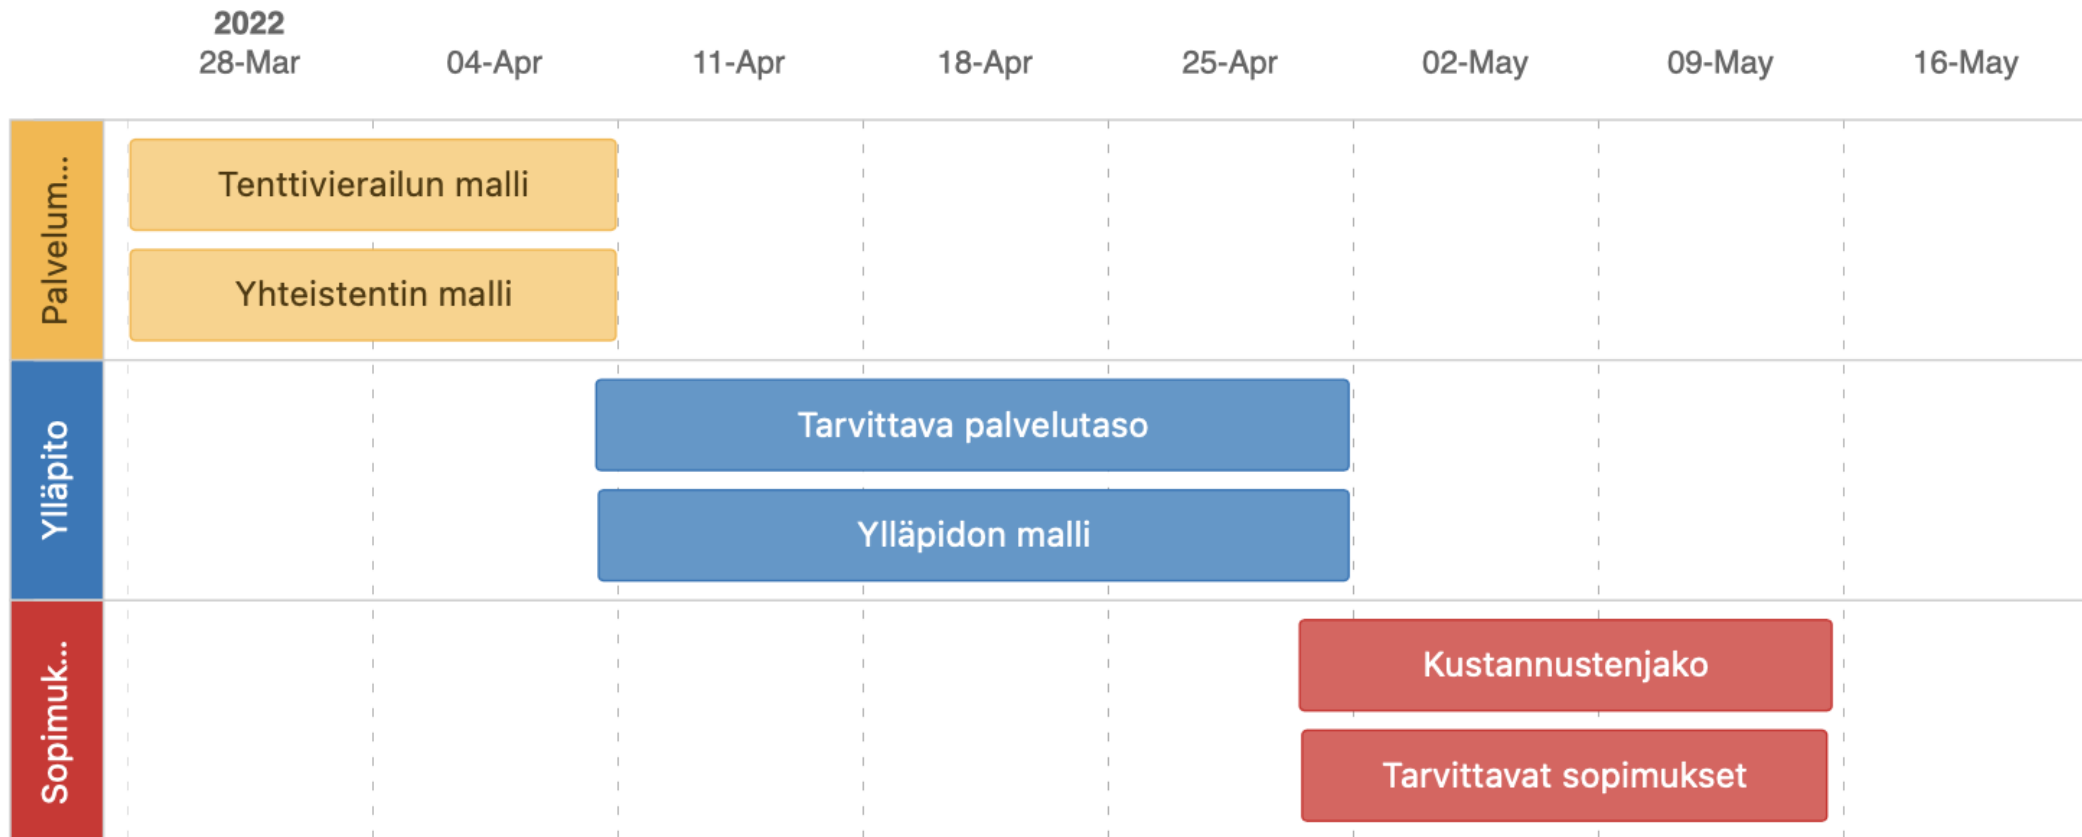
2022
28-Mar
04-Apr
11-Apr
18-Apr
25-Apr
02-May
09-May
16-May

Palvelum...
Tenttivierailun malli
Yhteistentin malli

Ylläpito
Tarvittava palvelutaso
Ylläpidon malli

Sopimuk...
Kustannustenjako
Tarvittavat sopimukset